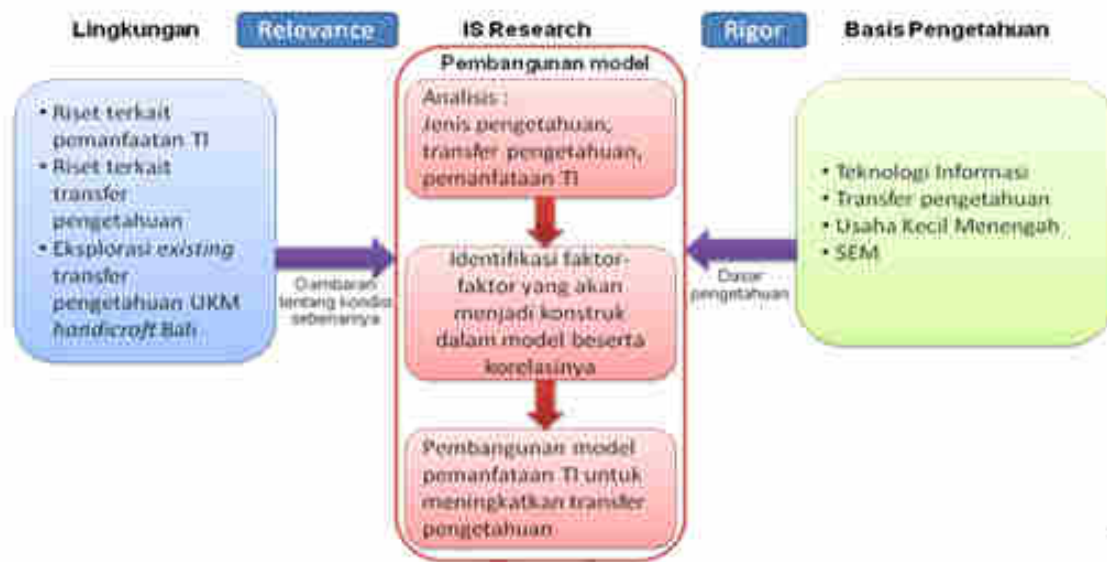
Lingkungan

Relevance

IS Research

Rigor

Basis Pengetahuan

Pembangunan model

• Riset terkait pemanfaatan TI
• Riset terkait transfer pengetahuan
• Eksplorasi existing transfer pengetahuan UKM handicroft Bali

Gambaran tentang kondisi sebenarnya

Analisis :
Jenis pengetahuan, transfer pengetahuan, pemanfaatan TI

Identifikasi faktor-faktor yang akan menjadi konstruk dalam model beserta korelasinya

Pembangunan model pemanfaatan TI untuk meningkatkan transfer pengetahuan

Dasar pengetahuan

• Teknologi Informasi
• Transfer pengetahuan
• Usaha Kecil Menengah
• SEM